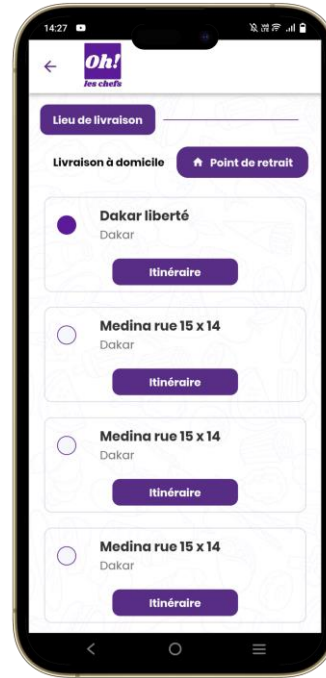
14:27

Oh!
les chefs

Lieu de livraison

Livraison à domicile

Point de retrait

Dakar liberté
Dakar
Itinéraire

Medina rue 15 x 14
Dakar
Itinéraire

Medina rue 15 x 14
Dakar
Itinéraire

Medina rue 15 x 14
Dakar
Itinéraire